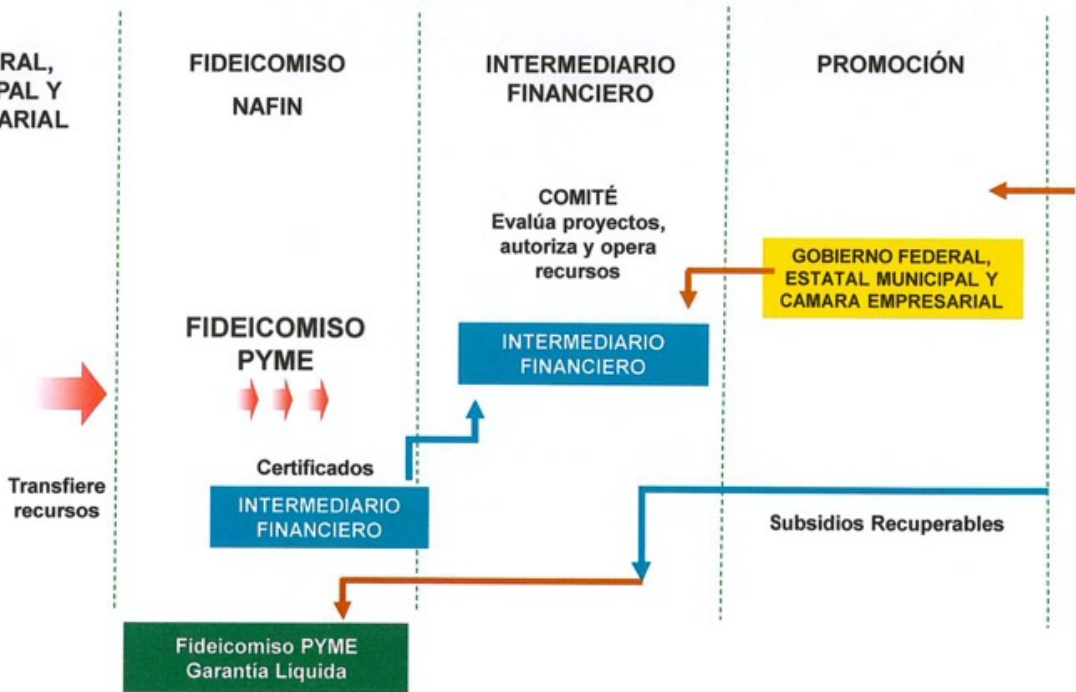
RAL, PAL Y ARIAL

FIDEICOMISO NAFIN

INTERMEDIARIO FINANCIERO

PROMOCIÓN

COMITÉ
Evalúa proyectos, autoriza y opera recursos

GOBIERNO FEDERAL, ESTATAL MUNICIPAL Y CAMARA EMPRESARIAL

FIDEICOMISO PYME

INTERMEDIARIO FINANCIERO

Certificados

Transfiere recursos

INTERMEDIARIO FINANCIERO

Subsidios Recuperables

Fideicomiso PYME
Garantía Líquida